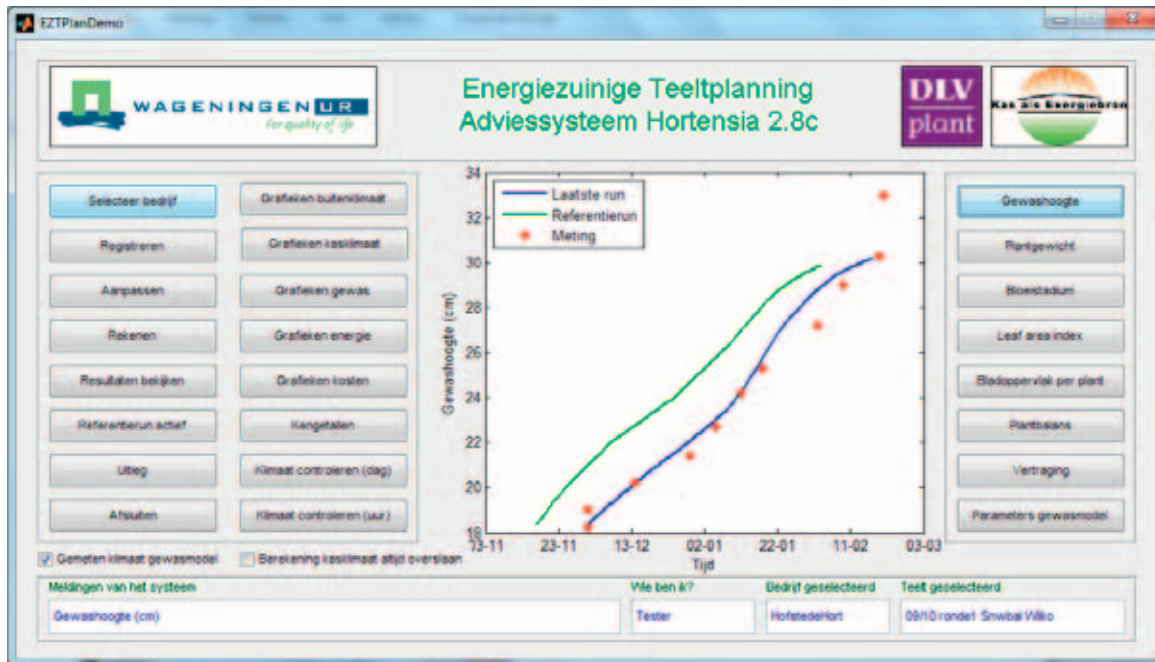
EZTPlanDemo

WAGENINGEN UR
For quality of life

Energiezuinige Teeltplanning
Adviessysteem Hortensia 2.8c

DLV plant

Kas als Energiebron

Selecteer bedrijf
Grafieken buitenklimaat
Registreren
Grafieken kasklimaat
Aanpassen
Grafieken gewas
Rekenen
Grafieken energie
Resultaten bekijken
Grafieken kosten
Referentierun actief
Kengetallen
Uitleg
Klimaat controleren (dag)
Afsluiten
Klimaat controleren (uur)

Laatste run
Referentierun
Meting

34
32
30
28
26
24
22
20
18

Gewashoogte (cm)

13-11
23-11
13-12
02-01
22-01
11-02
03-03
Tijd

Gewashoogte
Plantgewicht
Bloeistadium
Leaf area index
Bladoppervlak per plant
Plantbalans
Vertraging
Parameters gewasmodel

Gemeten klimaat gewasmodel
Berekening kasklimaat altijd overslaan

Meldingen van het systeem
Gewashoogte (cm)
Wie ben ik?
Tester
Bedrijf geselecteerd
HofstedeHort
Teelt geselecteerd
09/10 ronde1 Snwbal Wilko